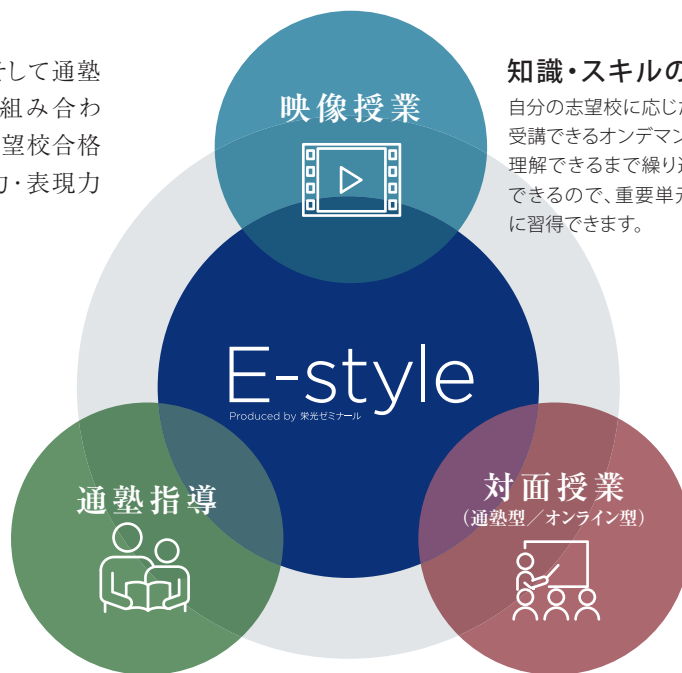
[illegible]して通塾
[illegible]組み合わ
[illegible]望校合格
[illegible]力・表現力

知識・スキルの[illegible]
自分の志望校に応じ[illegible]
受講できるオンデマン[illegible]
理解できるまで繰り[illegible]
できるので、重要単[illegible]
に習得できます。

映像授業

E-style
Produced by 栄光ゼミナール

通塾指導

対面授業
（通塾型／オンライン型）